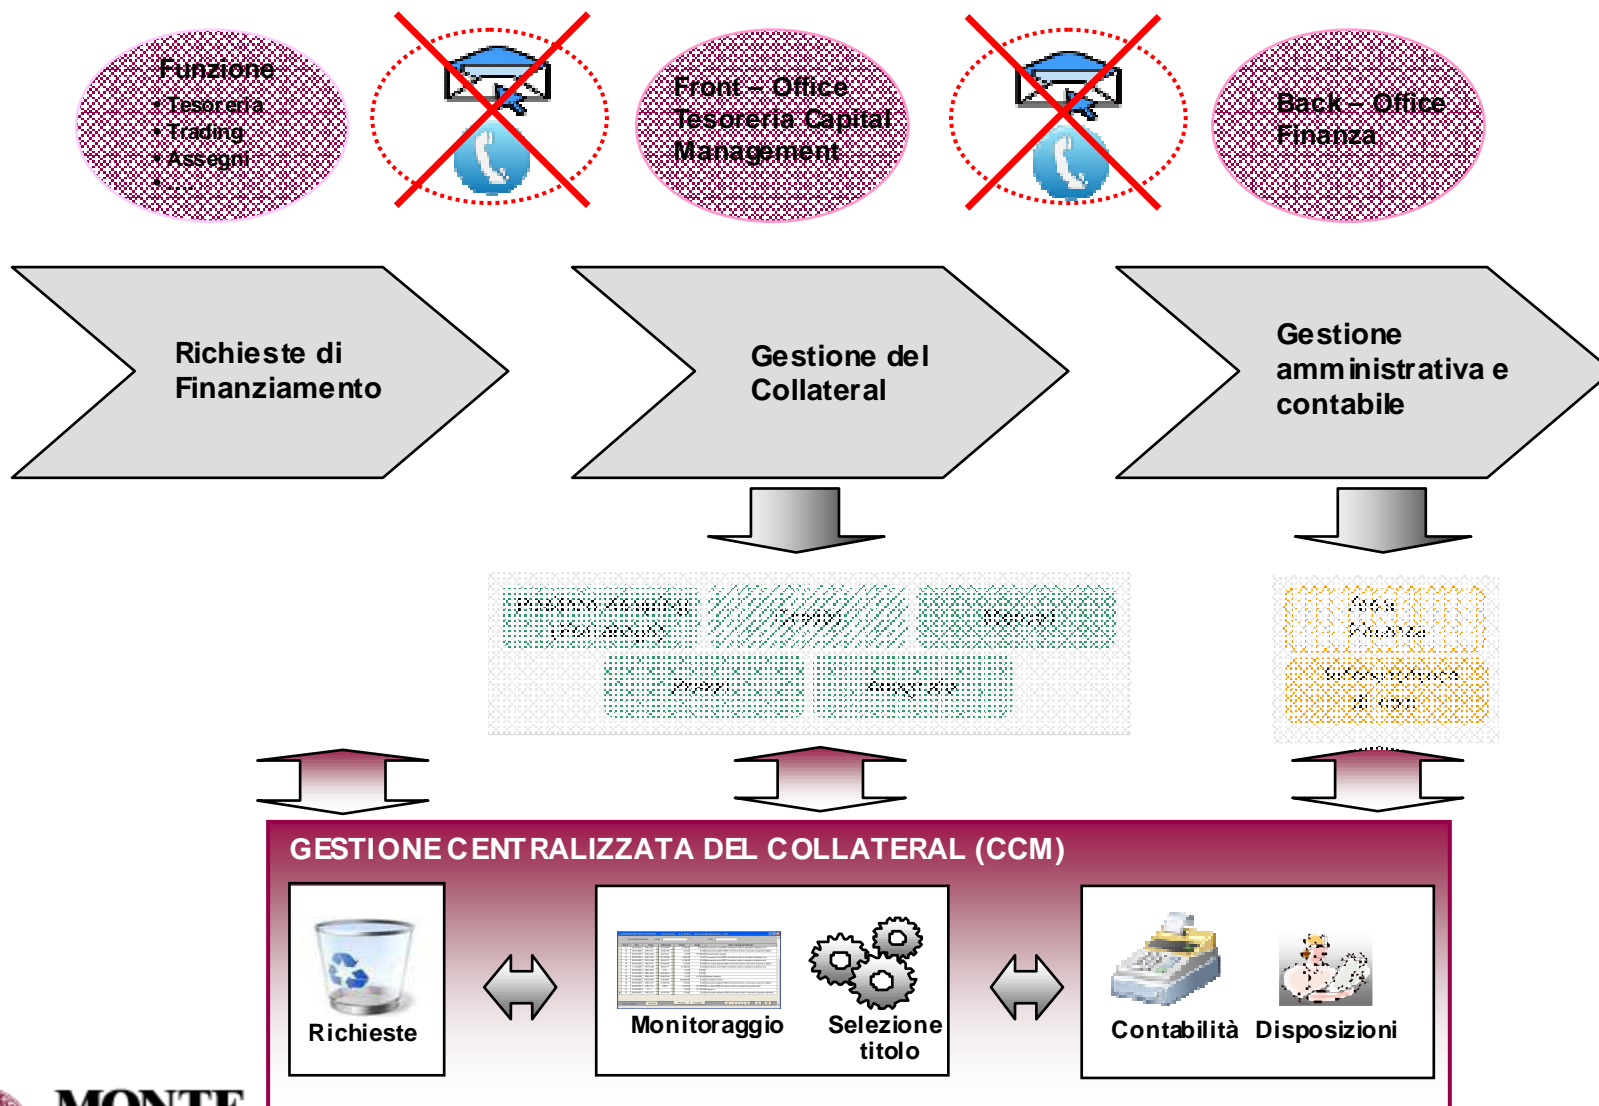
Funzione
• Tesoreria
• Trading
• Assegni
• ...

Front – Office Tesoreria Capital Management

Back – Office Finanza

Richieste di Finanziamento

Gestione del Collateral

Gestione amministrativa e contabile

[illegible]

GESTIONE CENTRALIZZATA DEL COLLATERAL (CCM)

Richieste

Monitoraggio

Selezione titolo

Contabilità

Disposizioni

MONTE